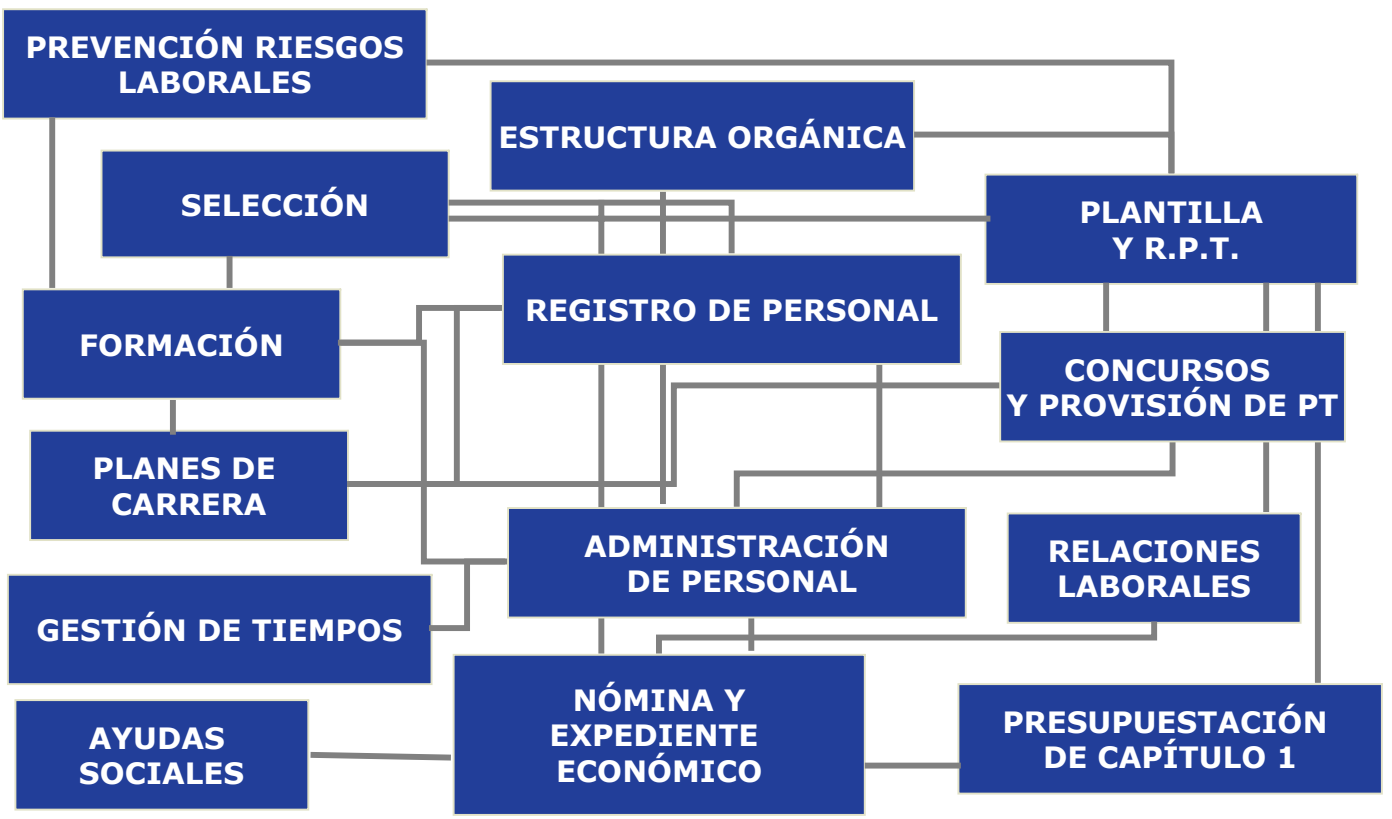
PREVENCIÓN RIESGOS LABORALES

ESTRUCTURA ORGÁNICA

SELECCIÓN

PLANTILLA Y R.P.T.

FORMACIÓN

REGISTRO DE PERSONAL

CONCURSOS Y PROVISIÓN DE PT

PLANES DE CARRERA

ADMINISTRACIÓN DE PERSONAL

RELACIONES LABORALES

GESTIÓN DE TIEMPOS

NÓMINA Y EXPEDIENTE ECONÓMICO

AYUDAS SOCIALES

PRESUPUESTACIÓN DE CAPÍTULO 1